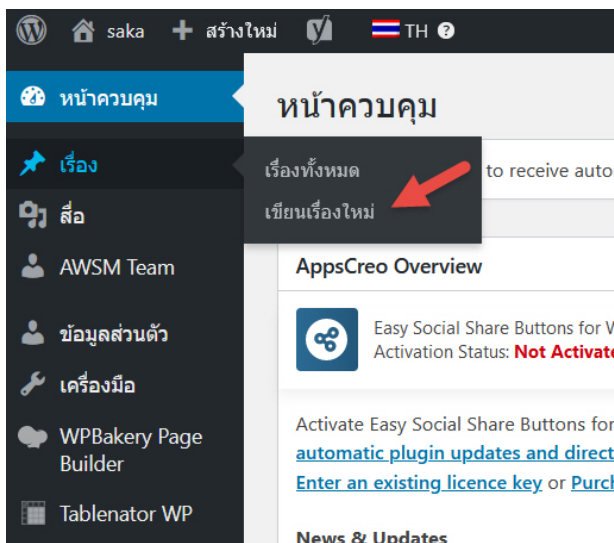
saka สร้างใหม่ TH ?

หน้าควบคุม
เรื่อง
สื่อ
AWSM Team
ข้อมูลส่วนตัว
เครื่องมือ
WPBakery Page Builder
Tablenator WP

เรื่องทั้งหมด
เขียนเรื่องใหม่

หน้าควบคุม

to receive auto

AppsCreo Overview

Easy Social Share Buttons for W
Activation Status: Not Activate

Activate Easy Social Share Buttons for
automatic plugin updates and direct
Enter an existing licence key or Purch

News & Updates